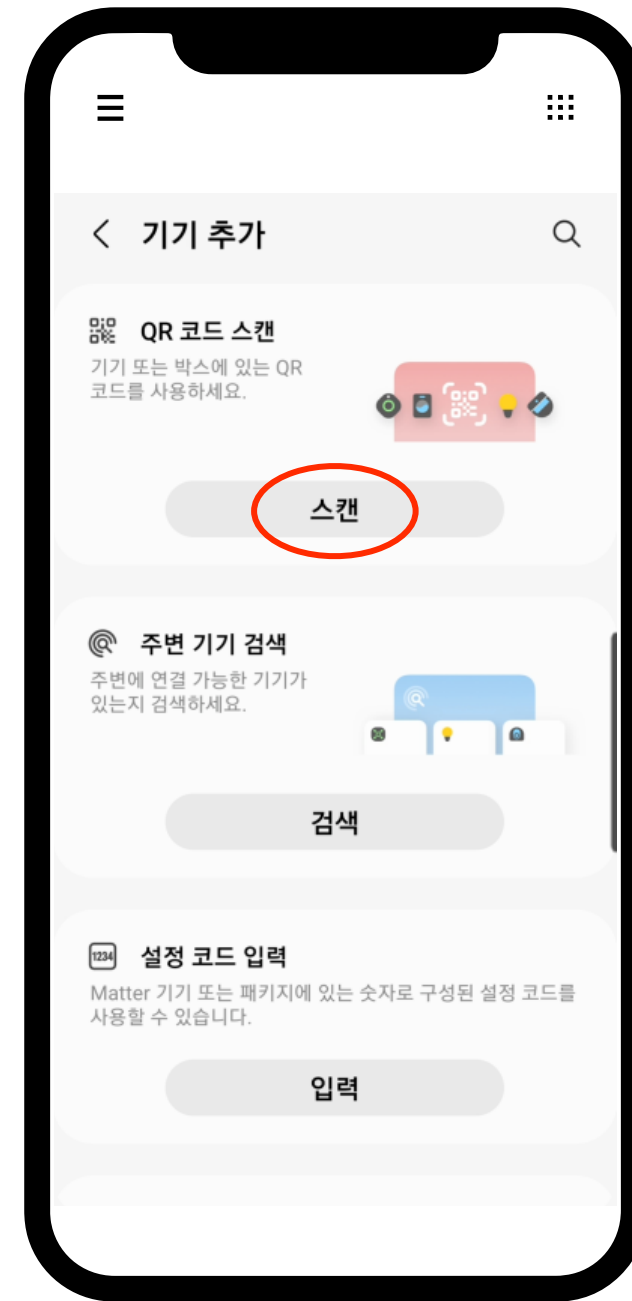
기기 추가

QR 코드 스캔

기기 또는 박스에 있는 QR 코드를 사용하세요.

스캔

주변 기기 검색

주변에 연결 가능한 기기가 있는지 검색하세요.

검색

1234 설정 코드 입력

Matter 기기 또는 패키지에 있는 숫자로 구성된 설정 코드를 사용할 수 있습니다.

입력